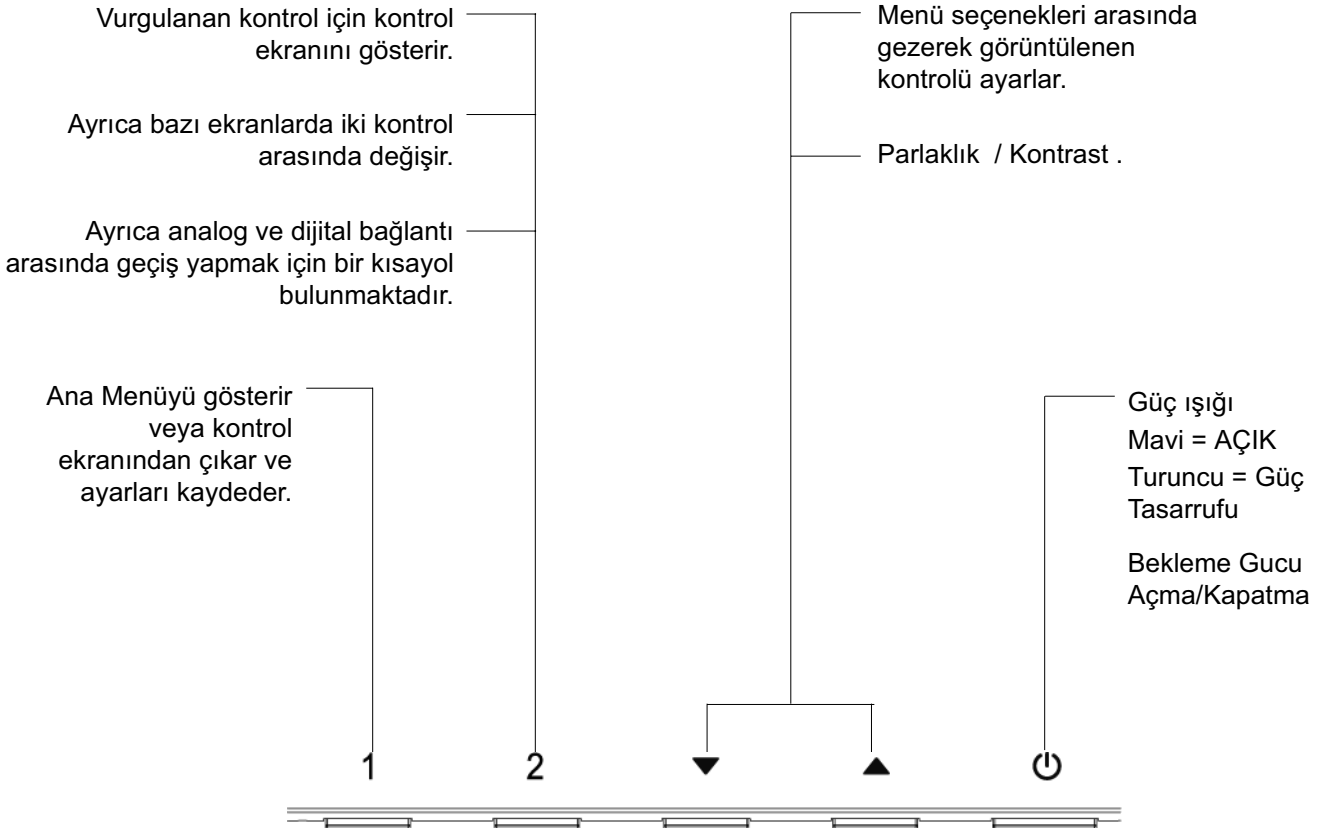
Vurgulanan kontrol için kontrol ekranını gösterir.

Ayrıca bazı ekranlarda iki kontrol arasında değişir.

Ayrıca analog ve dijital bağlantı arasında geçiş yapmak için bir kısayol bulunmaktadır.

Ana Menüyü gösterir veya kontrol ekranından çıkar ve ayarları kaydeder.

Menü seçenekleri arasında gezerek görüntülenen kontrolü ayarlar.

Parlaklık / Kontrast .

Güç ışığı
Mavi = AÇIK
Turuncu = Güç Tasarrufu

Bekleme Gucu Açma/Kapatma

1 2 ▼ ▲